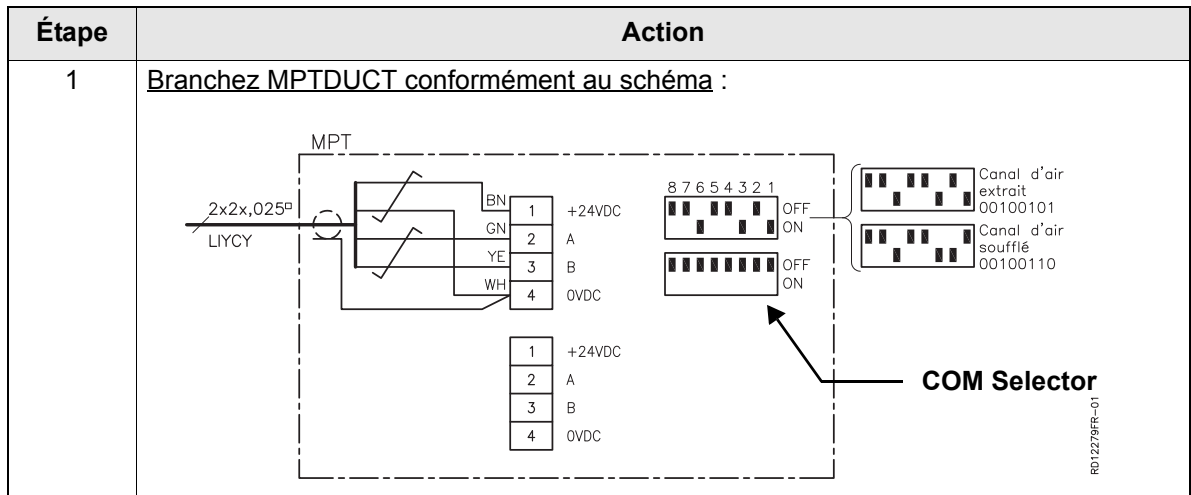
| Étape | Action |
|---|---|
| 1 | Branchez MPTDUCT conformément au schéma : |

MPT

2x2x,025□

LIYCY

BN

GN

YE

WH

| 1 | +24VDC |
|---|---|
| 2 | A |
| 3 | B |
| 4 | 0VDC |

8 7 6 5 4 3 2 1

OFF

ON

OFF

ON

| 1 | +24VDC |
|---|---|
| 2 | A |
| 3 | B |
| 4 | 0VDC |

Canal d'air extrait 00100101

Canal d'air soufflé 00100110

COM Selector

RD12279FR-01